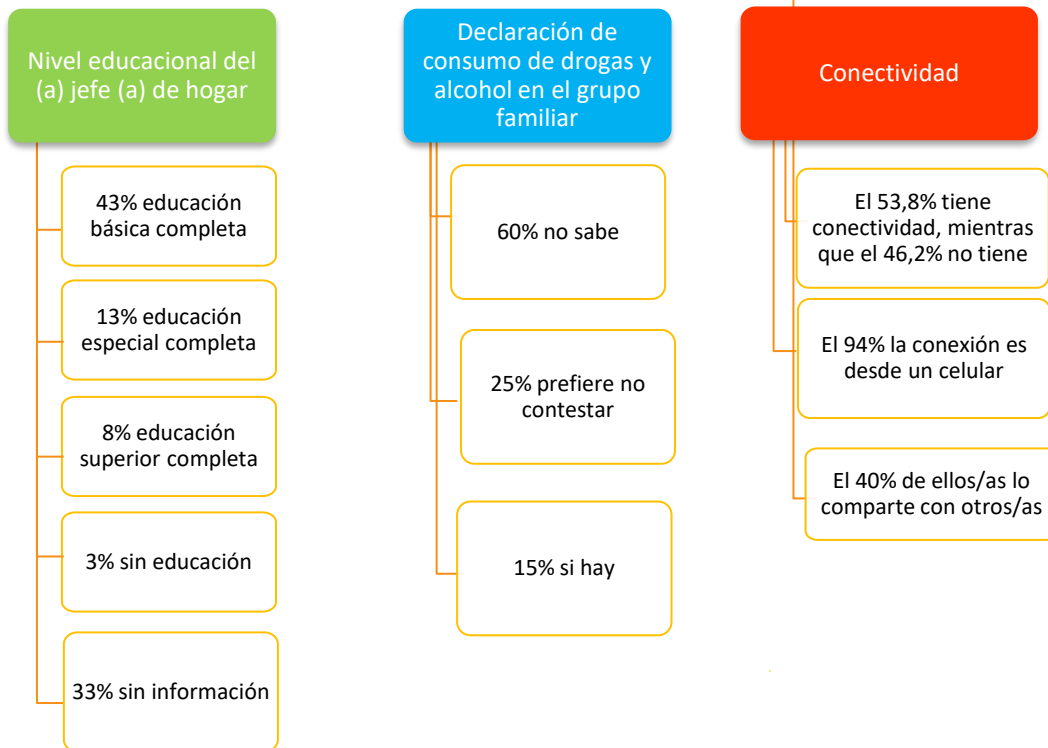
Nivel educacional del (a) jefe (a) de hogar

43% educación básica completa

13% educación especial completa

8% educación superior completa

3% sin educación

33% sin información

Declaración de consumo de drogas y alcohol en el grupo familiar

60% no sabe

25% prefiere no contestar

15% si hay

Conectividad

El 53,8% tiene conectividad, mientras que el 46,2% no tiene

El 94% la conexión es desde un celular

El 40% de ellos/as lo comparte con otros/as